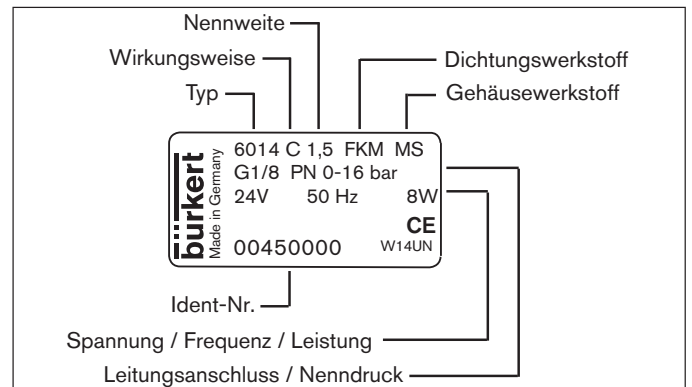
Nennweite
Wirkungsweise
Dichtungswerkstoff
Typ
Gehäusewerkstoff

bürkert
Made in Germany
6014 C 1,5 FKM MS
G1/8 PN 0-16 bar
24V 50 Hz 8W
CE
W14UN
00450000

Ident-Nr.
Spannung / Frequenz / Leistung
Leitungsanschluss / Nenndruck